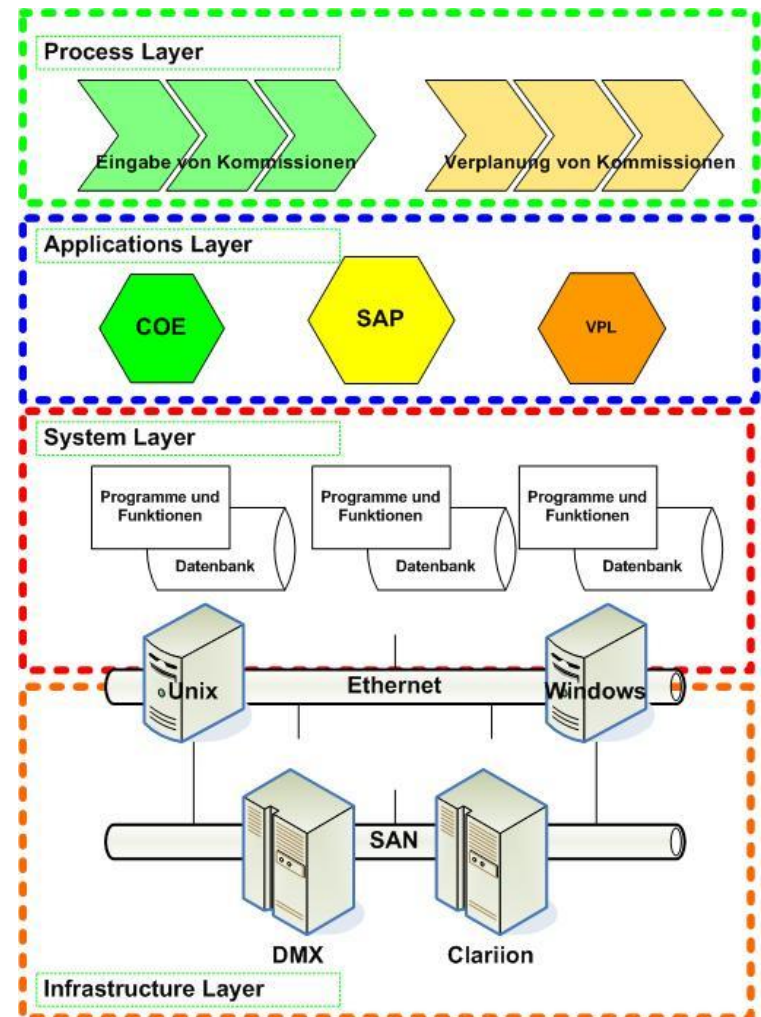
Process Layer

Eingabe von Kommissionen

Verplanung von Kommissionen

Applications Layer

COE

SAP

VPL

System Layer

Programme und Funktionen

Datenbank

Programme und Funktionen

Datenbank

Programme und Funktionen

Datenbank

Unix

Ethernet

Windows

SAN

DMX

Clariion

Infrastructure Layer